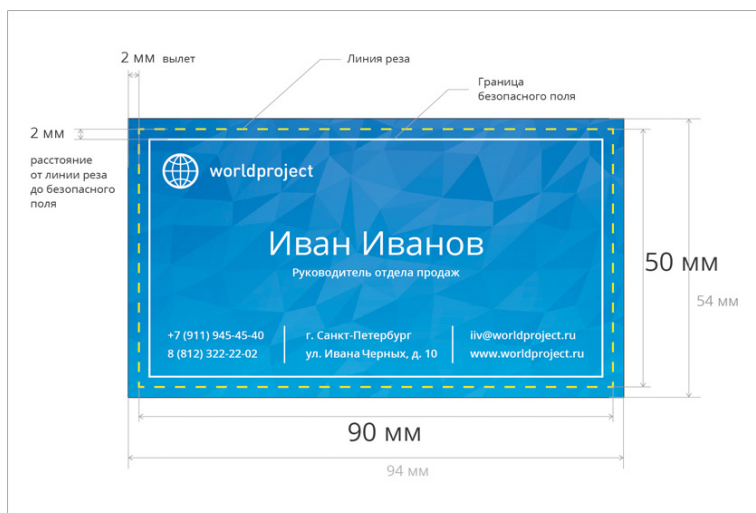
2 мм вылет

Линия реза

Граница безопасного поля

2 мм

расстояние от линии реза до безопасного поля

worldproject

Иван Иванов

Руководитель отдела продаж

+7 (911) 945-45-40
8 (812) 322-22-02

г. Санкт-Петербург
ул. Ивана Черных, д. 10

iiv@worldproject.ru
www.worldproject.ru

50 мм

54 мм

90 мм

94 мм